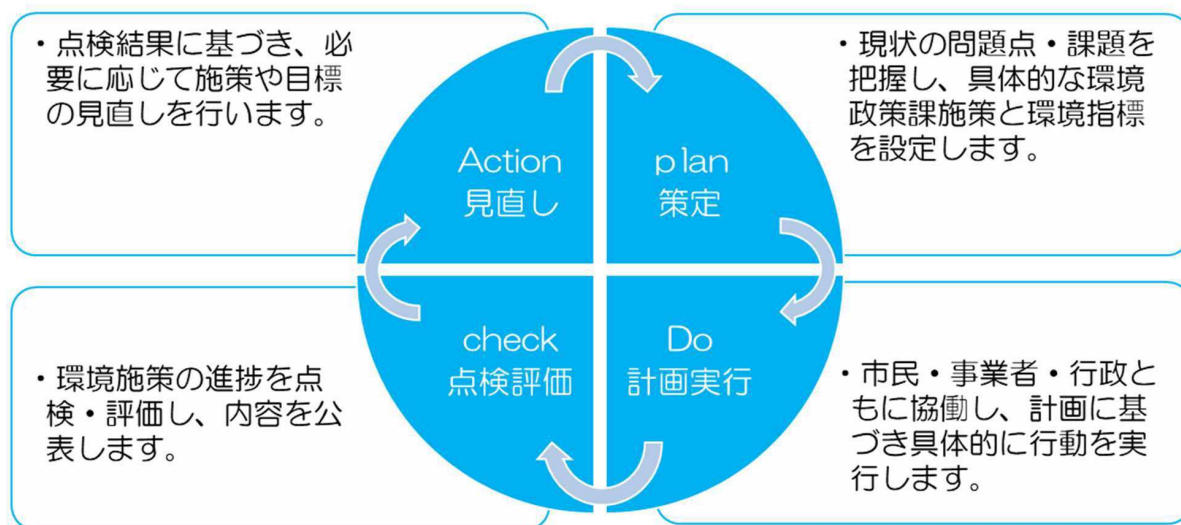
・点検結果に基づき、必要に応じて施策や目標の見直しを行います。

・現状の問題点・課題を把握し、具体的な環境政策課施策と環境指標を設定します。

Action
見直し

p lan
策定

check
点検評価

Do
計画実行

・環境施策の進捗を点検・評価し、内容を公表します。

・市民・事業者・行政ともに協働し、計画に基づき具体的に行動を実行します。